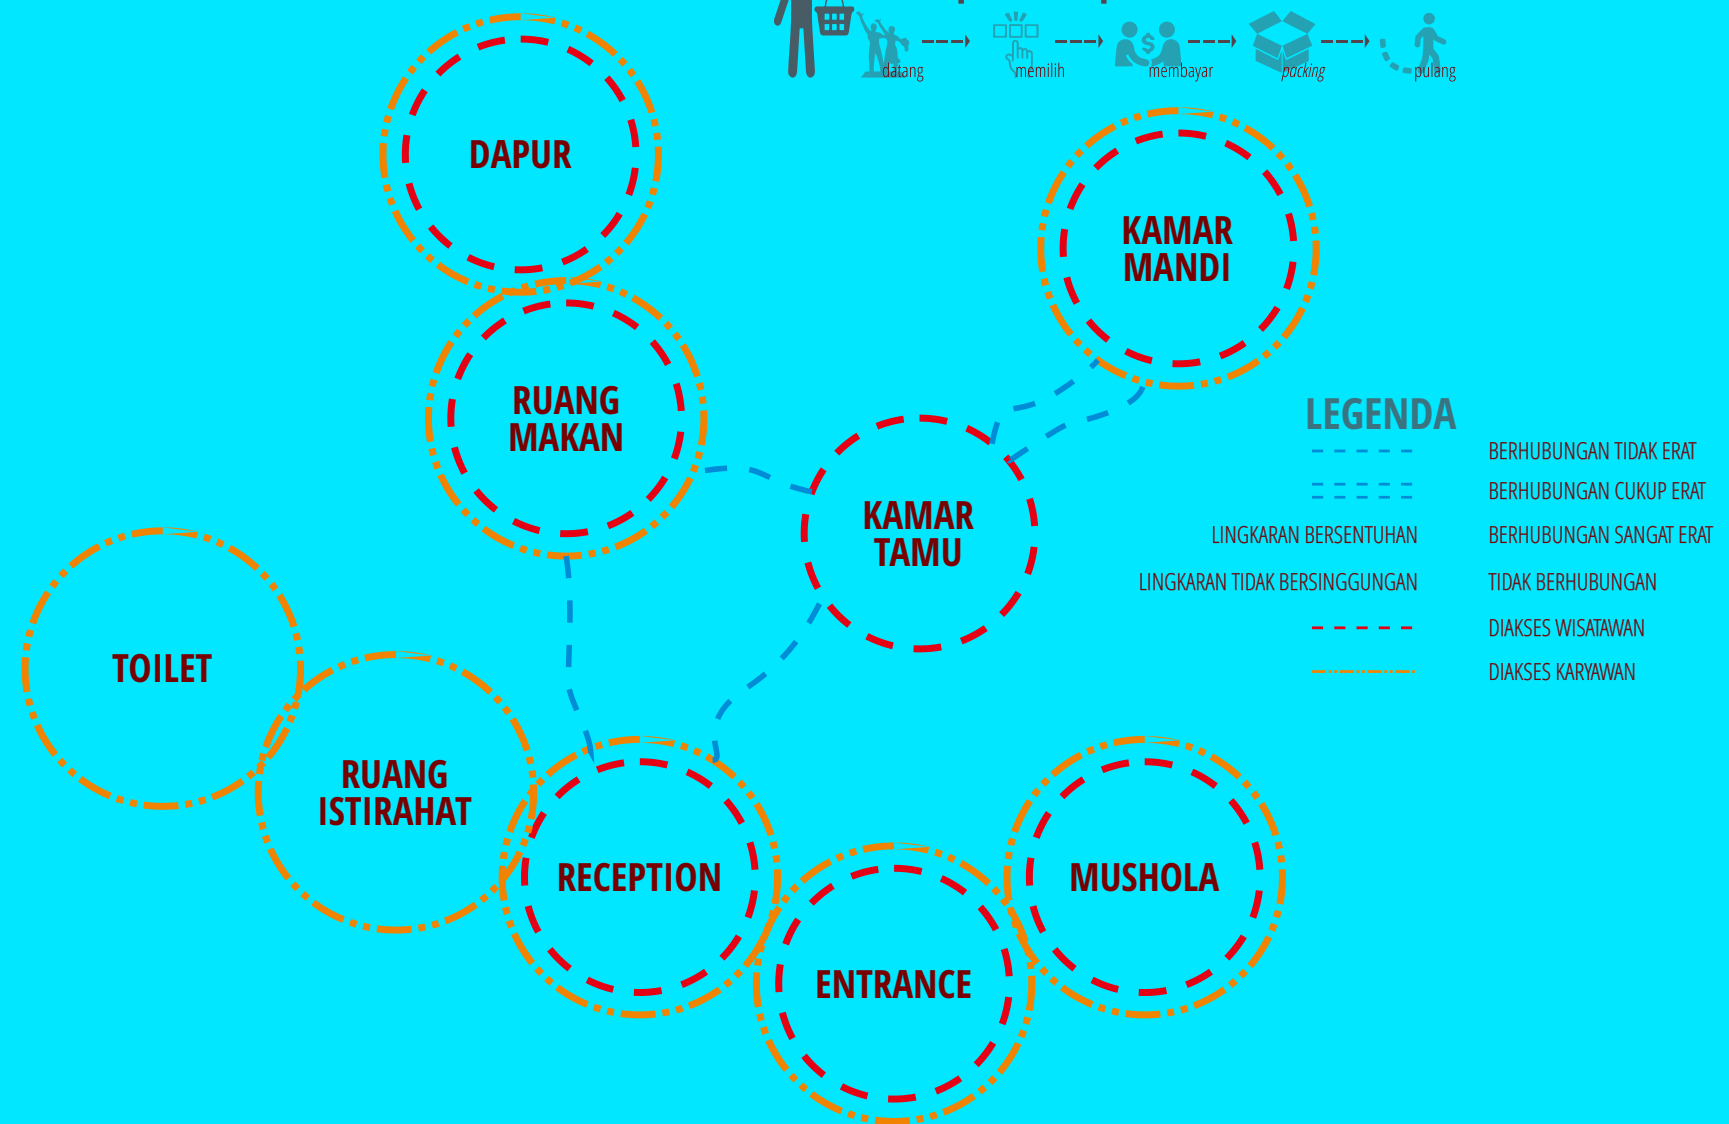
datang
memilih
membayar
packing
pulang

DAPUR

KAMAR MANDI

RUANG MAKAN

KAMAR TAMU

TOILET

RUANG ISTIRAHAT

RECEPTION

MUSHOLA

ENTRANCE

LEGENDA

BERHUBUNGAN TIDAK ERAT
BERHUBUNGAN CUKUP ERAT
LINGKARAN BERSENTUHAN
BERHUBUNGAN SANGAT ERAT
LINGKARAN TIDAK BERSINGGUNGAN
TIDAK BERHUBUNGAN
DIAKSES WISATAWAN
DIAKSES KARYAWAN